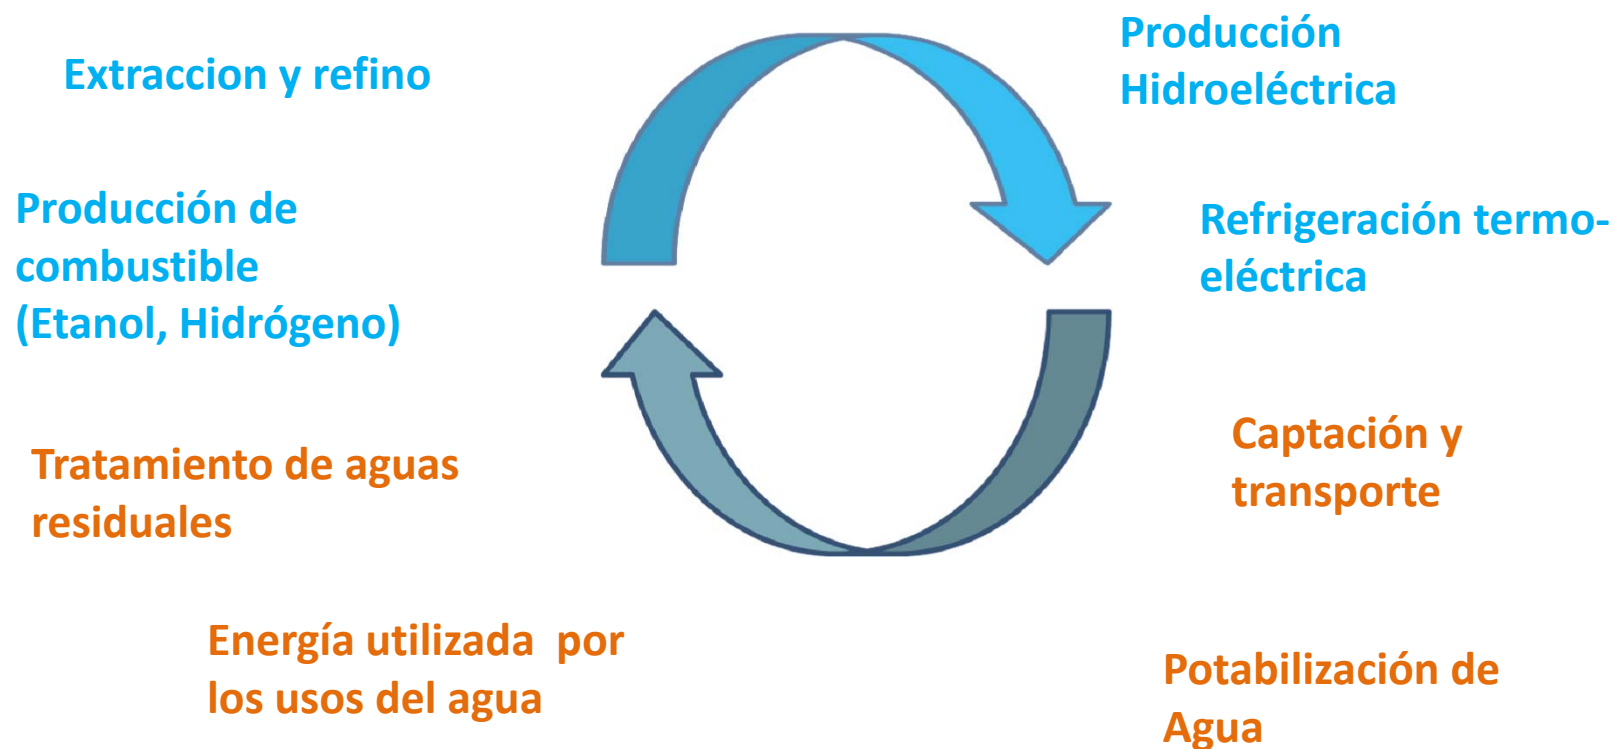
Extraccion y refino

Producción Hidroeléctrica

Producción de combustible (Etanol, Hidrógeno)

Refrigeración termo-eléctrica

Tratamiento de aguas residuales

Captación y transporte

Energía utilizada por los usos del agua

Potabilización de Agua